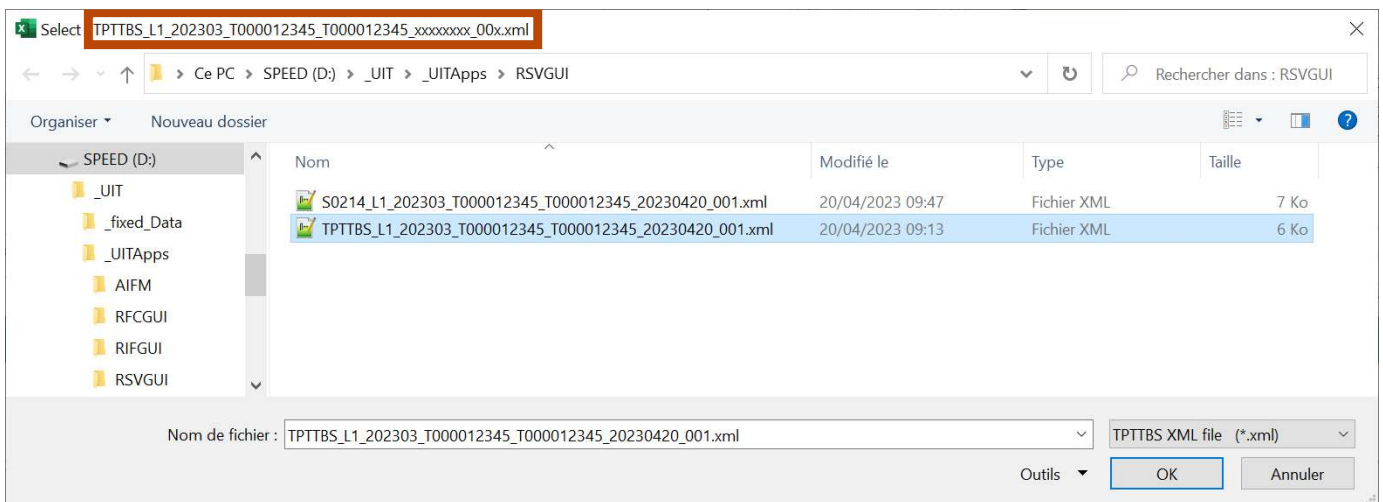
Select TPTTBS_L1_202303_T000012345_T000012345_xxxxxxxx_00x.xml

Ce PC > SPEED (D:) > _UIT > _UITApps > RSVGUI

Rechercher dans : RSVGUI

Organiser ▾ Nouveau dossier

SPEED (D:)
_UIT
_fixed_Data
_UITApps
AIFM
RFCGUI
RIFGUI
RSVGUI

| Nom | Modifié le | Type | Taille |
|---|---|---|---|
| S0214_L1_202303_T000012345_T000012345_20230420_001.xml | 20/04/2023 09:47 | Fichier XML | 7 Ko |
| TPTTBS_L1_202303_T000012345_T000012345_20230420_001.xml | 20/04/2023 09:13 | Fichier XML | 6 Ko |

Nom de fichier : TPTTBS_L1_202303_T000012345_T000012345_20230420_001.xml

TPTTBS XML file (*.xml)

Outils ▾ OK Annuler